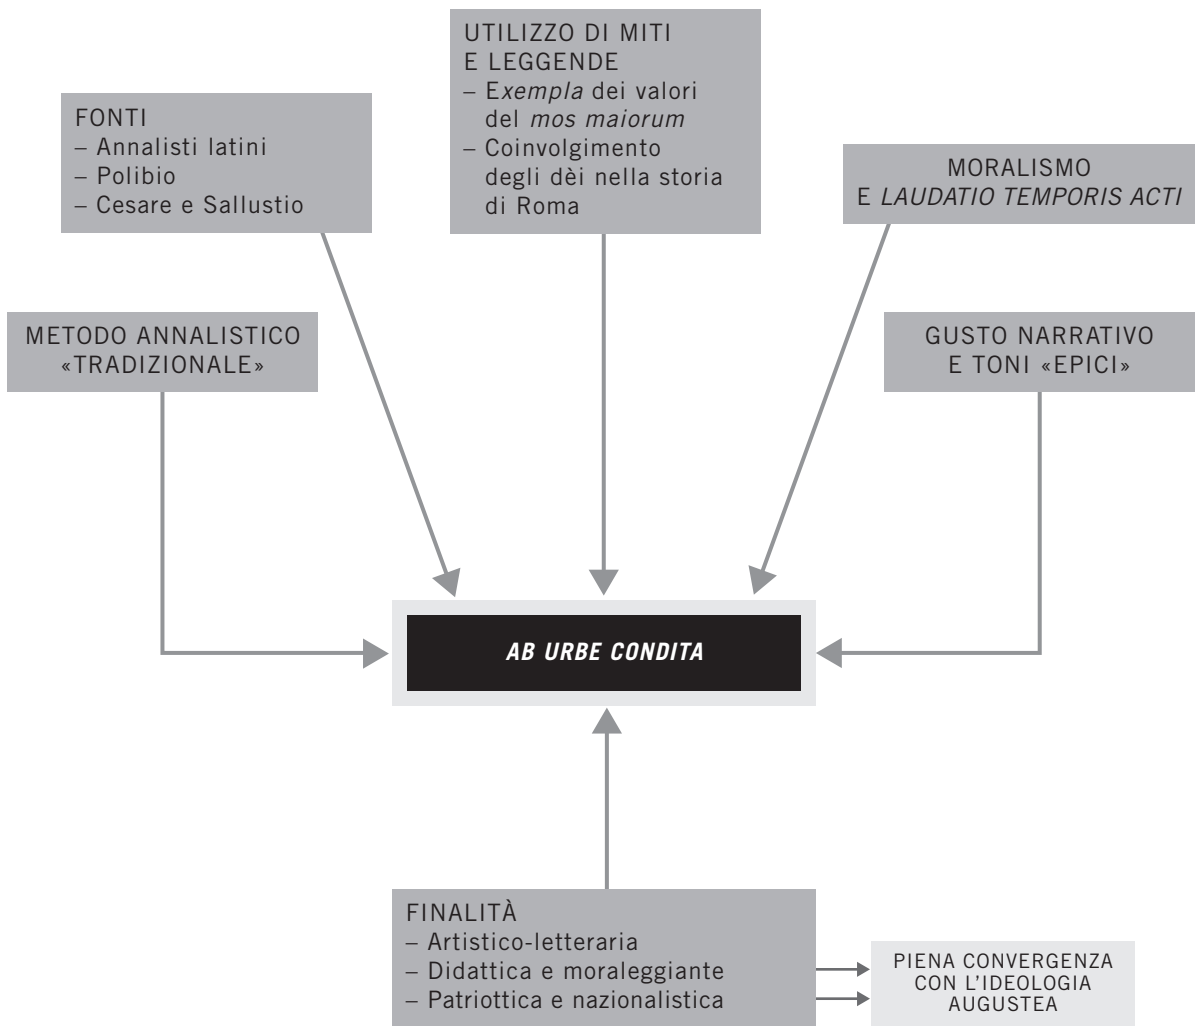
UTILIZZO DI MITI E LEGGENDE
– Exempla dei valori del mos maiorum
– Coinvolgimento degli dèi nella storia di Roma

FONTI
– Annalisti latini
– Polibio
– Cesare e Sallustio

MORALISMO E LAUDATIO TEMPORIS ACTI

METODO ANNALISTICO «TRADIZIONALE»

GUSTO NARRATIVO E TONI «EPICI»

AB URBE CONDITA

FINALITÀ
– Artistico-letteraria
– Didattica e moraleggiante
– Patriottica e nazionalistica

PIENA CONVERGENZA CON L'IDEOLOGIA AUGUSTEA